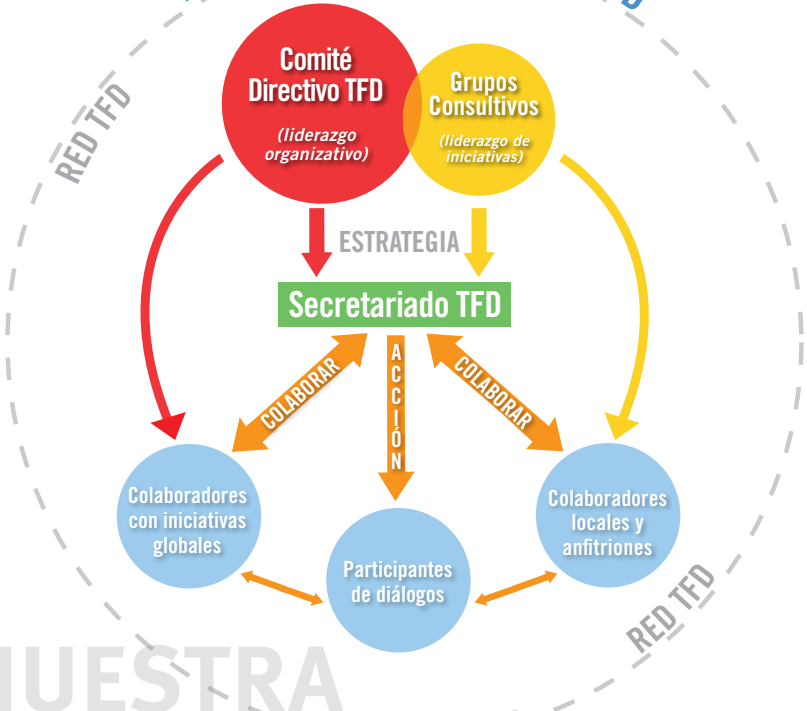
RED TFD

Comité Directivo TFD

(liderazgo organizativo)

Grupos Consultivos

(liderazgo de iniciativas)

ESTRATEGIA

Secretariado TFD

COLABORAR

ACCIÓN

COLABORAR

Colaboradores con iniciativas globales

Participantes de diálogos

Colaboradores locales y anfitriones

RED TFD

IUESTRA